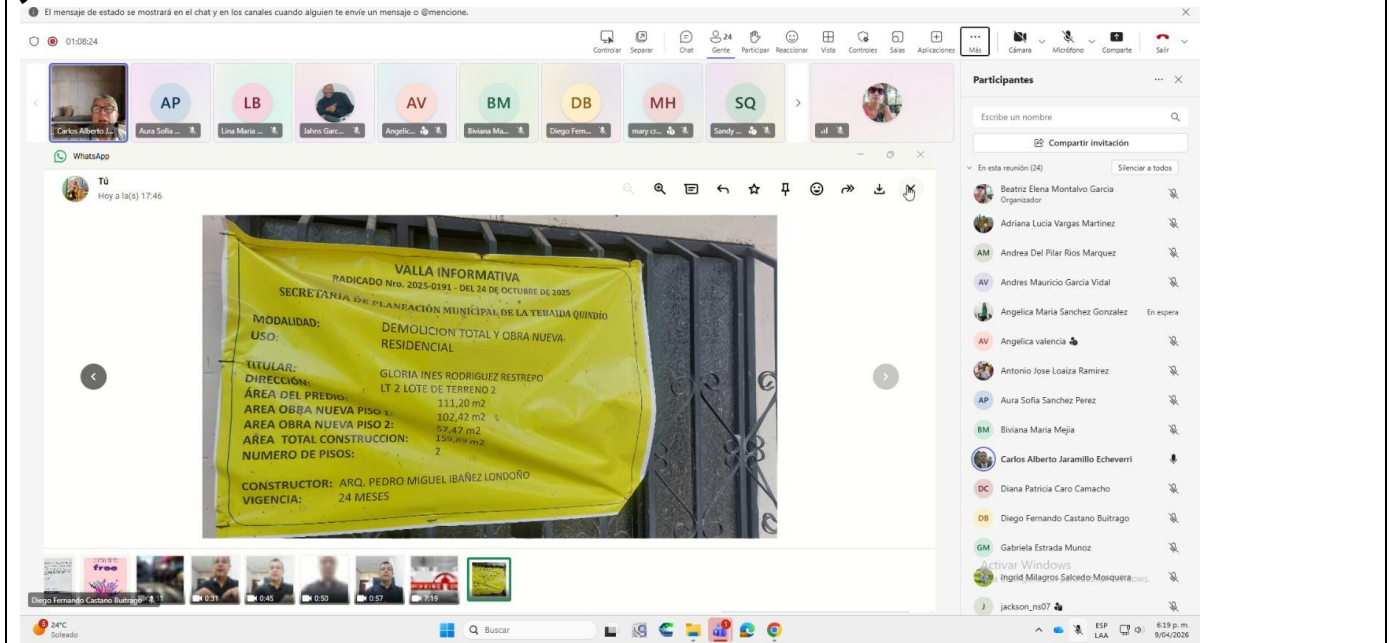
El mensaje de estado se mostrará en el chat y en los canales cuando alguien te envíe un mensaje o @mencione.

01:08:24

Controlar Separar Chat 24 Gente Participar Reaccionar Vista Controles Salas Aplicaciones Más Cámara Micrófono Compartir Salir

Carlos Alberto J... AP Aura Sofia ... LB Lina Maria ... Jahns Garc... AV Angelic... BM Biviana Ma... DB Diego Fern... MH mary cr... SQ Sandy ...

WhatsApp

Tú
Hoy a la(s) 17:46

VALLA INFORMATIVA
RADICADO Nro. 2025-0191 - DEL 24 DE OCTUBRE DE 2025
SECRETARIA DE PLANEACIÓN MUNICIPAL DE LA TEBAIDA QUINDÍO
MODALIDAD: DEMOLICION TOTAL Y OBRA NUEVA
USO: RESIDENCIAL
TITULAR: GLORIA INES RODRIGUEZ RESTREPO
DIRECCIÓN: LT 2 LOTE DE TERRENO 2
ÁREA DEL PREDIO: 111,20 m2
AREA OBRA NUEVA PISO 1: 102,42 m2
AREA OBRA NUEVA PISO 2: 57,47 m2
AREA TOTAL CONSTRUCCION: 159,89 m2
NUMERO DE PISOS: 2
CONSTRUCTOR: ARQ. PEDRO MIGUEL IBAÑEZ LONDOÑO
VIGENCIA: 24 MESES

free
0:31 0:45 0:50 0:57 7:19

Participantes
Escribe un nombre
Compartir invitación
En esta reunión (24) Silenciar a todos
Beatriz Elena Montalvo Garcia
Organizador
Adriana Lucia Vargas Martinez
AM Andrea Del Pilar Rios Marquez
AV Andres Mauricio Garcia Vidal
Angelica Maria Sanchez Gonzalez En espera
AV Angelica valencia
Antonio Jose Loaiza Ramirez
AP Aura Sofia Sanchez Perez
BM Biviana Maria Mejia
Carlos Alberto Jaramillo Echeverri
DC Diana Patricia Caro Camacho
DB Diego Fernando Castano Buitrago
GM Gabriela Estrada Munoz
Activar Windows
Ingrid Milagros Salcedo Mosquera
J jackson_ns07

Diego Fernando Castano Buitrago

24°C
Soleado
Buscar
ESP LAA
6:19 p. m.
9/04/2026